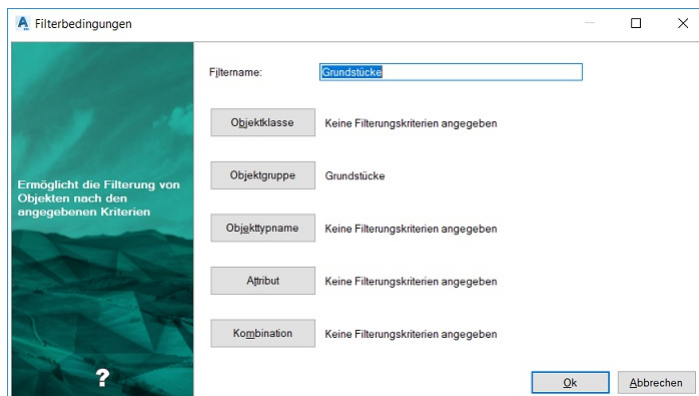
Filterbedingungen

Ermöglicht die Filterung von Objekten nach den angegebenen Kriterien

?

Filtername: Grundstücke

Objektklasse Keine Filterungskriterien angegeben

Objektgruppe Grundstücke

Objekttypname Keine Filterungskriterien angegeben

Attribut Keine Filterungskriterien angegeben

Kombination Keine Filterungskriterien angegeben

Ok Abbrechen